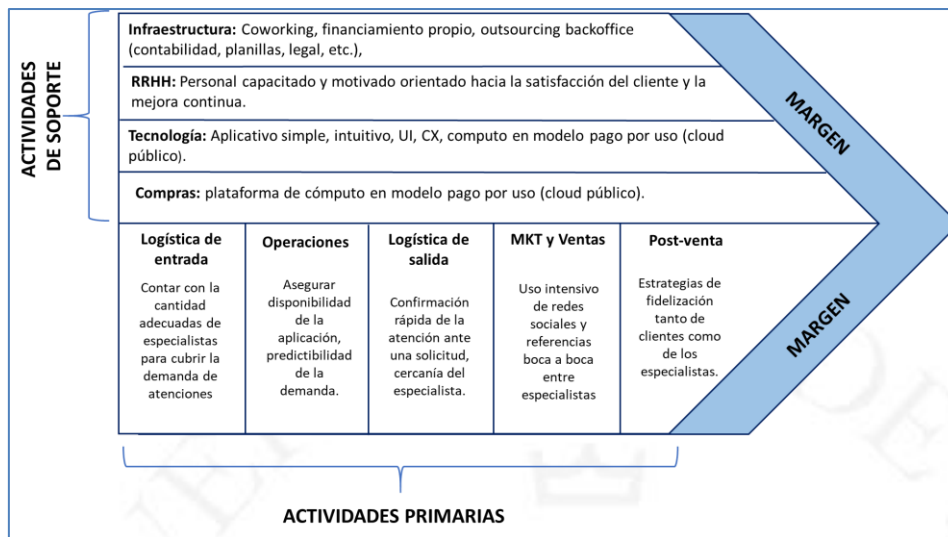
ACTIVIDADES DE SOPORTE

**Infraestructura:** Coworking, financiamiento propio, outsourcing backoffice (contabilidad, planillas, legal, etc.),

**RRHH:** Personal capacitado y motivado orientado hacia la satisfacción del cliente y la mejora continua.

**Tecnología:** Aplicativo simple, intuitivo, UI, CX, computo en modelo pago por uso (cloud público).

**Compras:** plataforma de cómputo en modelo pago por uso (cloud público).

MARGEN

| Logística de entrada | Operaciones | Logística de salida | MKT y Ventas | Post-venta |
|---|---|---|---|---|
| Contar con la cantidad adecuadas de especialistas para cubrir la demanda de atenciones | Asegurar disponibilidad de la aplicación, predictibilidad de la demanda. | Confirmación rápida de la atención ante una solicitud, cercanía del especialista. | Uso intensivo de redes sociales y referencias boca a boca entre especialistas | Estrategias de fidelización tanto de clientes como de los especialistas. |

MARGEN

ACTIVIDADES PRIMARIAS